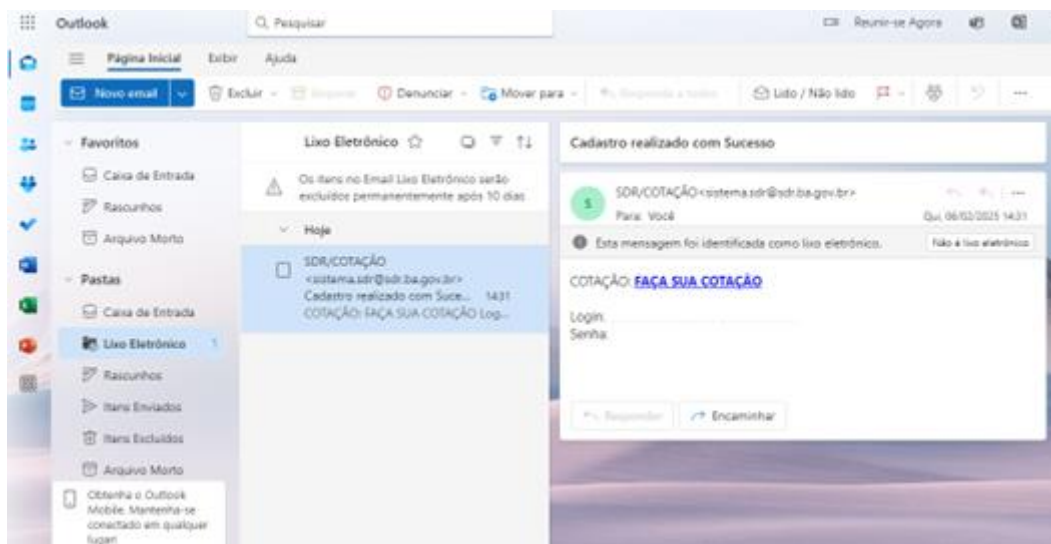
Outlook

Pesquisar

Reunir-se Agora

Página Inicial Exibir Ajuda

Novo email

Excluir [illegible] Denunciar Mover para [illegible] Lido / Não lido

Favoritos

Caixa de Entrada

Rascunhos

Arquivo Morto

Pastas

Caixa de Entrada

Lixo Eletrônico 1

Rascunhos

Itens Enviados

Itens Excluídos

Arquivo Morto

Obtenha o Outlook Mobile. Mantenha-se conectado em qualquer lugar.

Lixo Eletrônico

Os itens no Email Lixo Eletrônico serão excluídos permanentemente após 10 dias

Hoje

SDR/COTAÇÃO <sistema.sdr@sdr.ba.gov.br>
Cadastro realizado com Suce... 14:31
COTAÇÃO: FAÇA SUA COTAÇÃO Log...

Cadastro realizado com Sucesso

S

SDR/COTAÇÃO<sistema.sdr@sdr.ba.gov.br>
Para: Você

Qui, 06/02/2025 14:31

Esta mensagem foi identificada como lixo eletrônico.

Não é lixo eletrônico

COTAÇÃO: FAÇA SUA COTAÇÃO

Login:
Senha:

Responder

Encaminhar